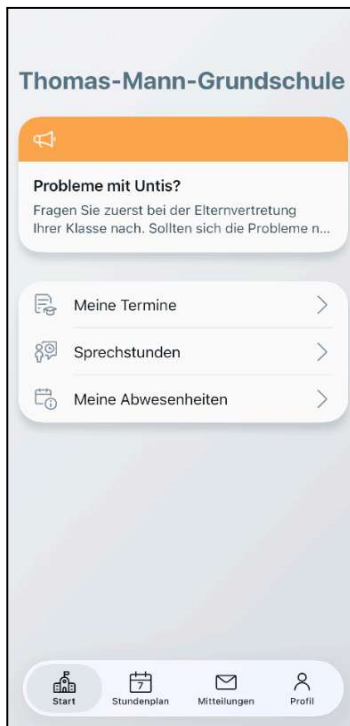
Thomas-Mann-Grundschule

Probleme mit Untis?
Fragen Sie zuerst bei der Elternvertretung Ihrer Klasse nach. Sollten sich die Probleme n...

Meine Termine

Sprechstunden

Meine Abwesenheiten

Start Stundenplan Mitteilungen Profil